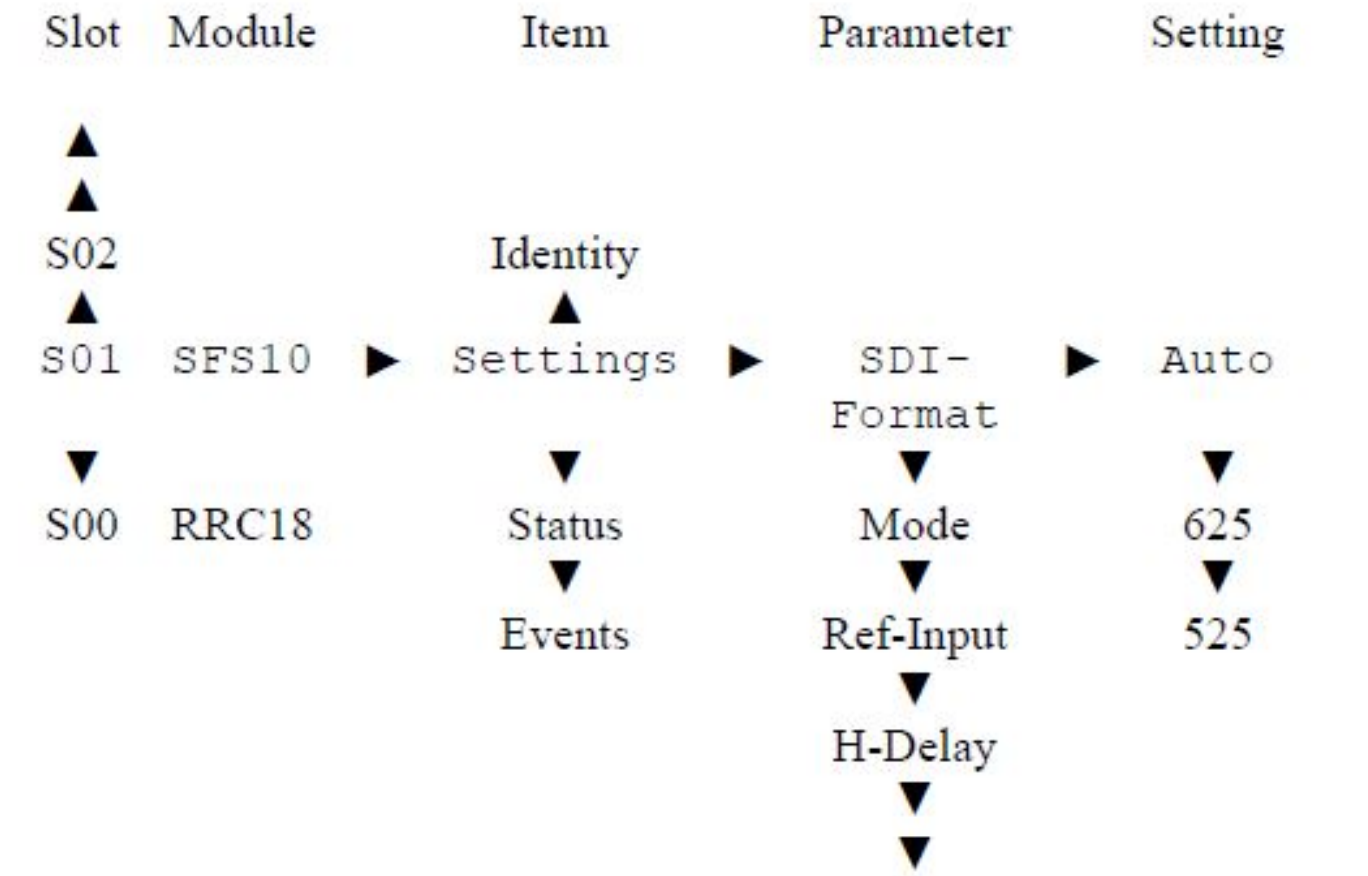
| Slot | Module | | Item | | Parameter | | Setting |
|---|---|---|---|---|---|---|---|
| ▲ | | | | | | | |
| ▲ | | | | | | | |
| S02 | | | Identity | | | | |
| ▲ | | | ▲ | | | | |
| S01 | SFS10 | ▶ | Settings | ▶ | SDI-Format | ▶ | Auto |
| ▼ | | | ▼ | | ▼ | | ▼ |
| S00 | RRC18 | | Status | | Mode | | 625 |
| | | | ▼ | | ▼ | | ▼ |
| | | | Events | | Ref-Input | | 525 |
| | | | | | ▼ | | |
| | | | | | H-Delay | | |
| | | | | | ▼ | | |
| | | | | | ▼ | | |